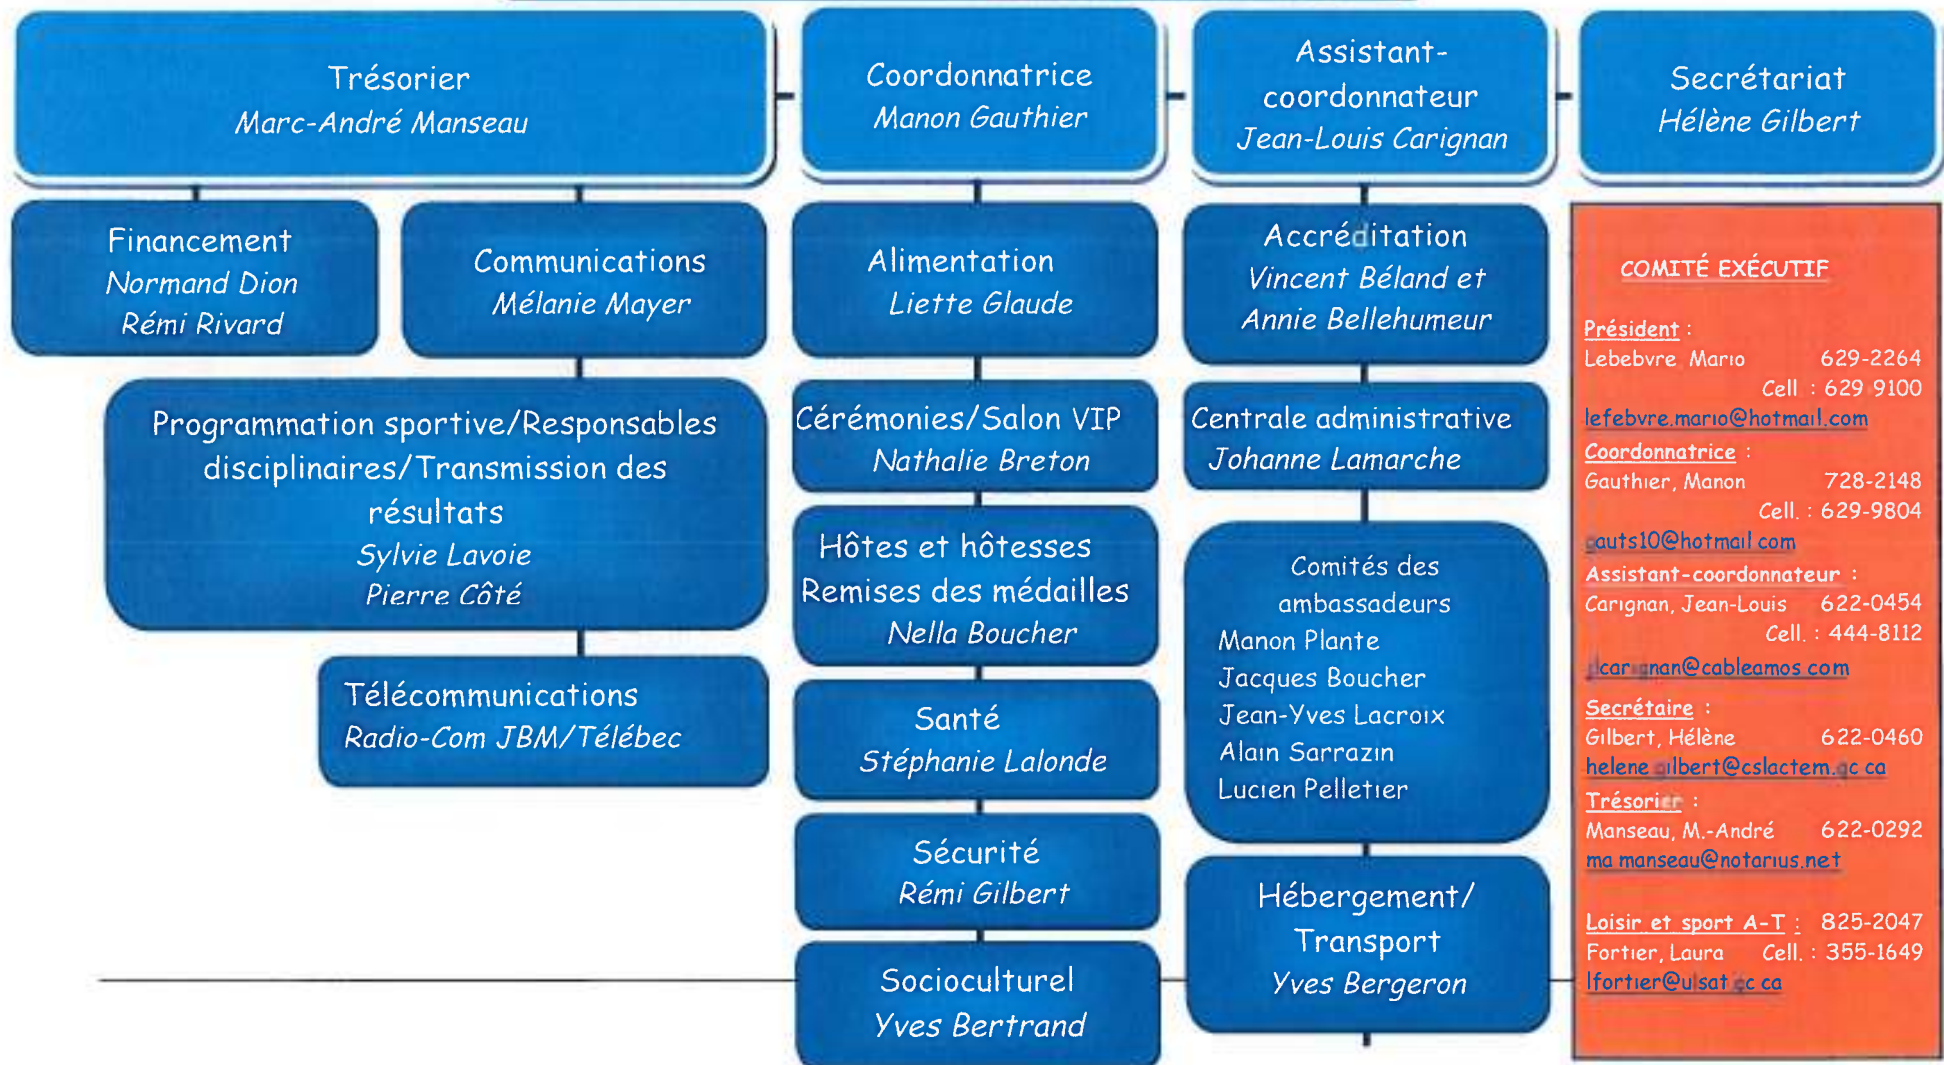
Trésorier
Marc-André Manseau

Coordonnatrice
Manon Gauthier

Assistant-coordonnateur
Jean-Louis Carignan

Secrétariat
Hélène Gilbert

Financement
Normand Dion
Rémi Rivard

Communications
Mélanie Mayer

Alimentation
Liette Glaude

Accréditation
Vincent Béland et
Annie Bellehumeur

Programmation sportive/Responsables disciplinaires/Transmission des résultats
Sylvie Lavoie
Pierre Côté

Cérémonies/Salon VIP
Nathalie Breton

Centrale administrative
Johanne Lamarche

Hôtes et hôtesses
Remises des médailles
Nella Boucher

Comités des ambassadeurs
Manon Plante
Jacques Boucher
Jean-Yves Lacroix
Alain Sarrazin
Lucien Pelletier

Télécommunications
Radio-Com JBM/Télébec

Santé
Stéphanie Lalonde

Sécurité
Rémi Gilbert

Hébergement/
Transport
Yves Bergeron

Socioculturel
Yves Bertrand

COMITÉ EXÉCUTIF

Président :
Lebebvre Mario 629-2264
Cell : 629 9100
lefebvre.mario@hotmail.com

Coordonnatrice :
Gauthier, Manon 728-2148
Cell. : 629-9804
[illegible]auts10@hotmail.com

Assistant-coordonnateur :
Carignan, Jean-Louis 622-0454
Cell. : 444-8112
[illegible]car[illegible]nan@cableamos.com

Secrétaire :
Gilbert, Hélène 622-0460
helene.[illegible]ilbert@cslactem.qc.ca

Trésorier :
Manseau, M.-André 622-0292
ma.manseau@notarius.net

Loisir et sport A-T : 825-2047
Fortier, Laura Cell. : 355-1649
lfortier@ulsat.qc.ca